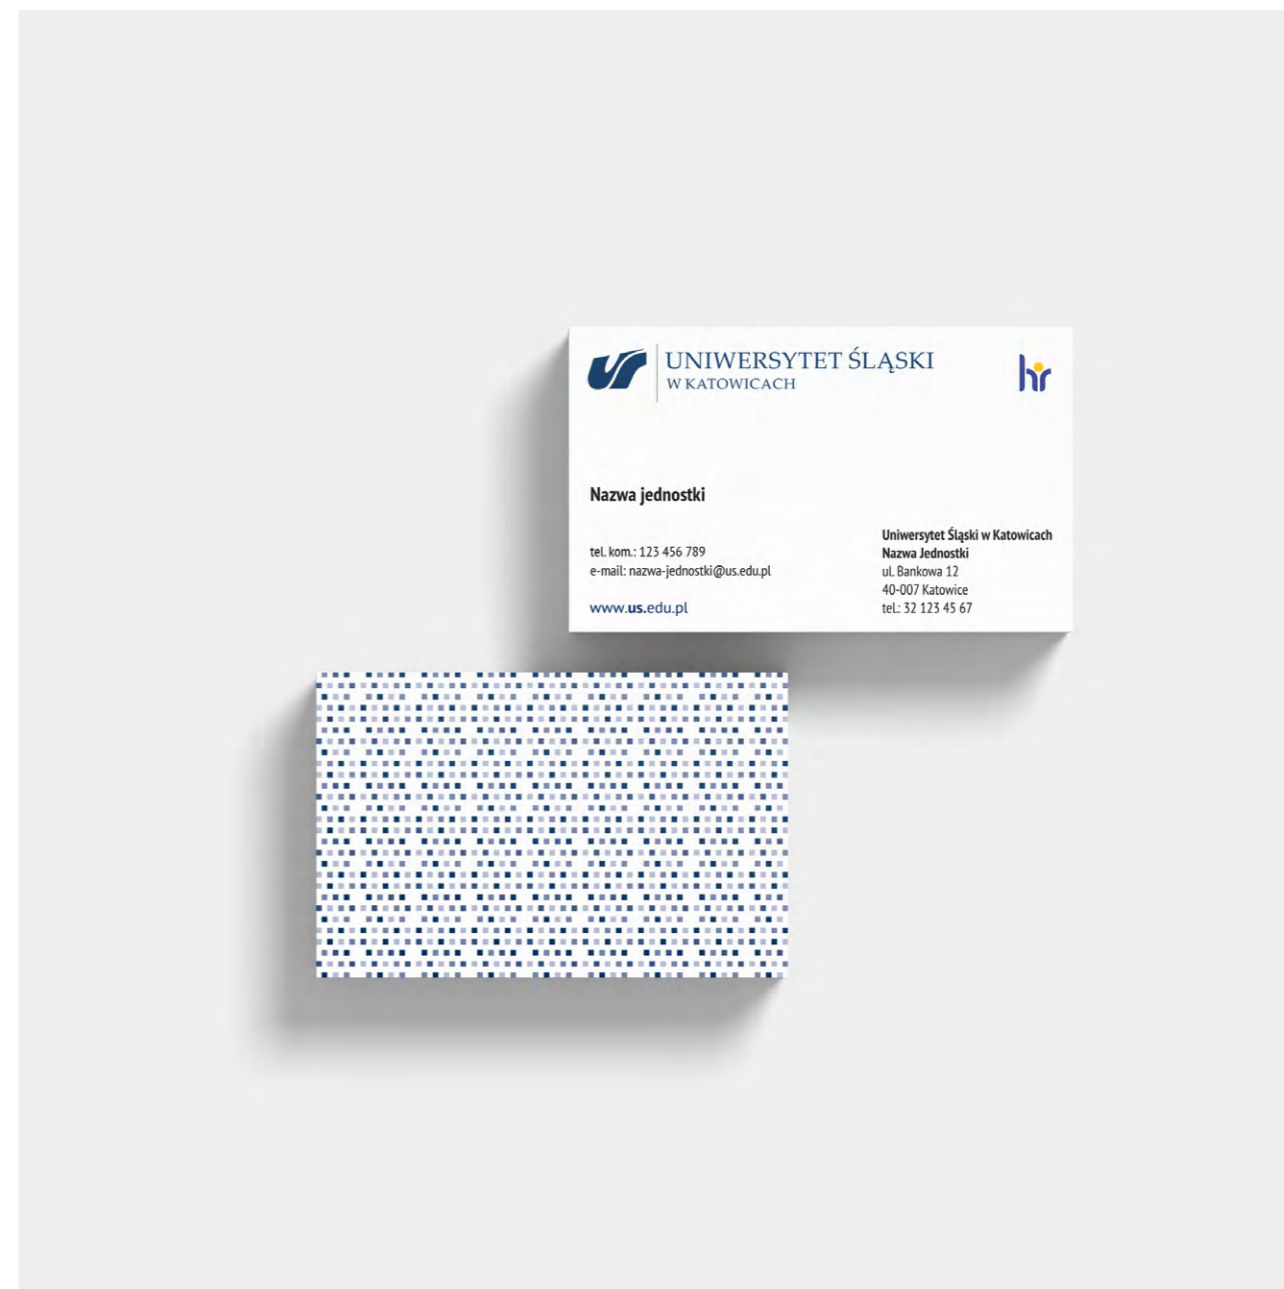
UNIWERSYTET ŚLĄSKI
W KATOWICACH

hr

Nazwa jednostki

tel. kom.: 123 456 789
e-mail: nazwa-jednostki@us.edu.pl

www.us.edu.pl

Uniwersytet Śląski w Katowicach
Nazwa Jednostki
ul. Bankowa 12
40-007 Katowice
tel.: 32 123 45 67